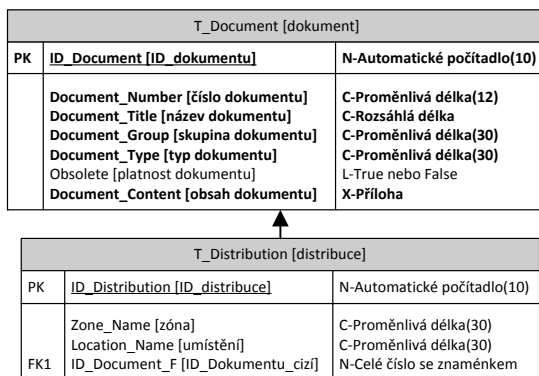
T_Document [dokument]

| PK | ID_Document [ID_dokumentu] | N-Automatické počítadlo(10) |
|---|---|---|
| | Document_Number [číslo dokumentu] Document_Title [název dokumentu] Document_Group [skupina dokumentu] Document_Type [typ dokumentu] Obsolete [platnost dokumentu] Document_Content [obsah dokumentu] | C-Proměnlivá délka(12) C-Rozsáhlá délka C-Proměnlivá délka(30) C-Proměnlivá délka(30) L-True nebo False X-Příloha |

T_Distribution [distribuce]

| PK | ID_Distribution [ID_distribuce] | N-Automatické počítadlo(10) |
|---|---|---|
| FK1 | Zone_Name [zóna] Location_Name [umístění] ID_Document_F [ID_Dokumentu_cizí] | C-Proměnlivá délka(30) C-Proměnlivá délka(30) N-Celé číslo se znaménkem |